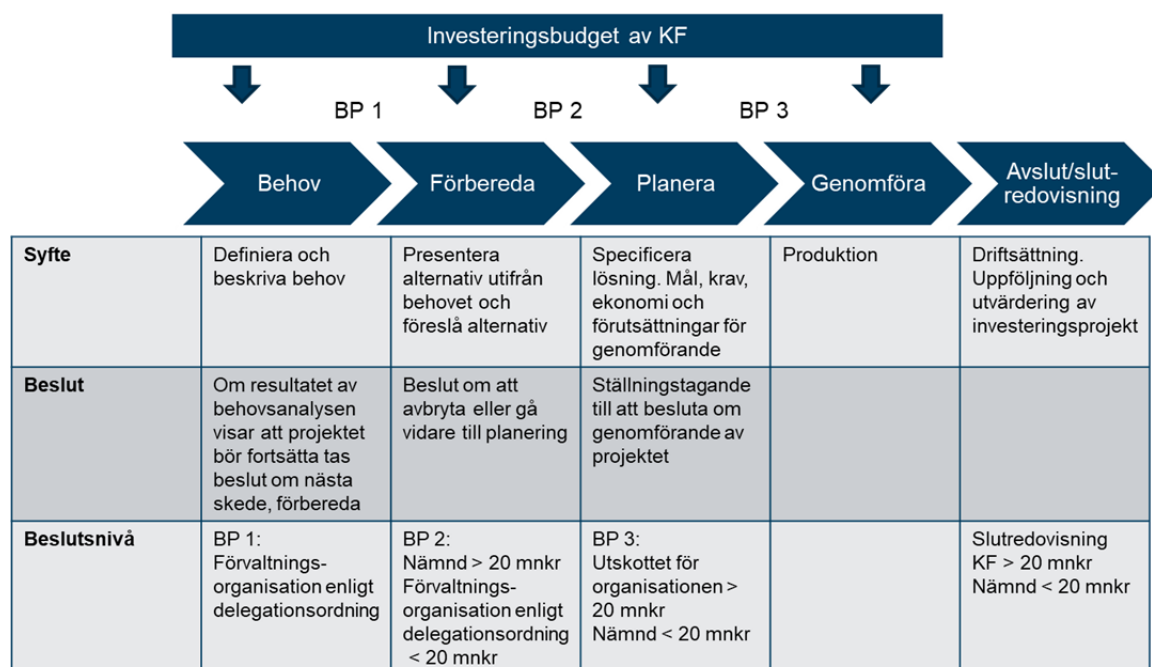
Investeringsbudget av KF

BP 1

BP 2

BP 3

Behov

Förbereda

Planera

Genomföra

Avslut/slutredovisning

| Syfte | Definiera och beskriva behov | Presentera alternativ utifrån behovet och föreslå alternativ | Specificera lösning. Mål, krav, ekonomi och förutsättningar för genomförande | Produktion | Driftsättning. Uppföljning och utvärdering av investeringsprojekt |
|---|---|---|---|---|---|
| Beslut | Om resultatet av behovsanalysen visar att projektet bör fortsätta tas beslut om nästa skede, förbereda | Beslut om att avbryta eller gå vidare till planering | Ställningstagande till att besluta om genomförande av projektet | | |
| Beslutsnivå | BP 1: Förvaltnings-organisation enligt delegationsordning | BP 2: Nämnd > 20 mnkr Förvaltnings-organisation enligt delegationsordning < 20 mnkr | BP 3: Utskottet för organisationen > 20 mnkr Nämnd < 20 mnkr | | Slutredovisning KF > 20 mnkr Nämnd < 20 mnkr |